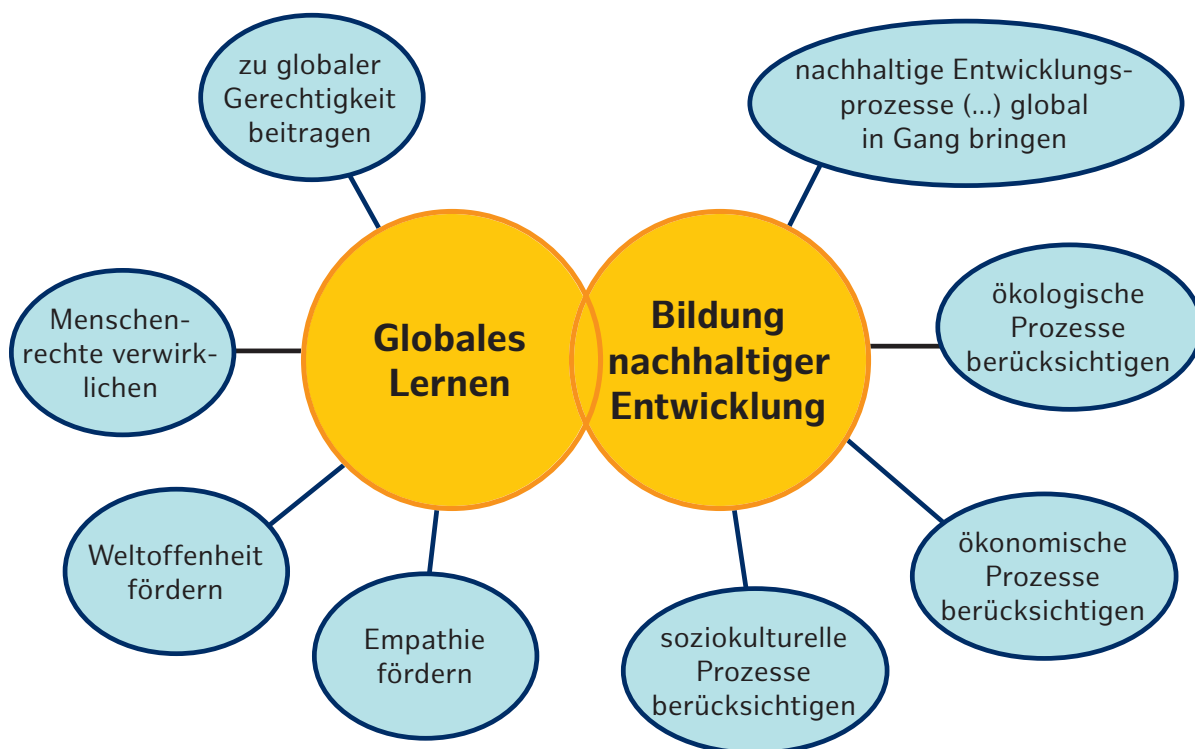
Globales Lernen

Bildung nachhaltiger Entwicklung

zu globaler Gerechtigkeit beitragen

Menschenrechte verwirklichen

Weltoffenheit fördern

Empathie fördern

nachhaltige Entwicklungsprozesse (...) global in Gang bringen

ökologische Prozesse berücksichtigen

ökonomische Prozesse berücksichtigen

soziokulturelle Prozesse berücksichtigen